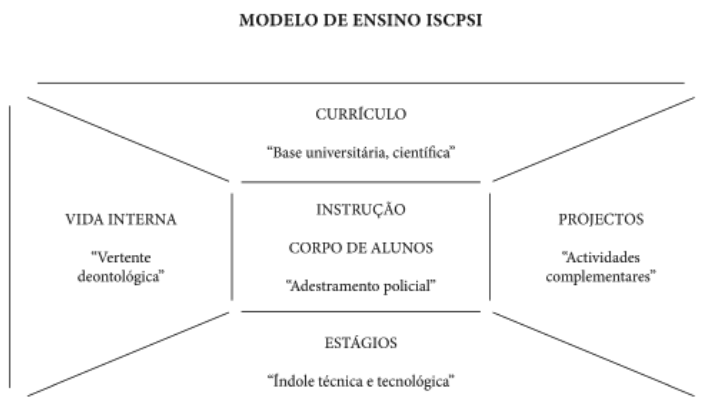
MODELO DE ENSINO ISCPSI

CURRÍCULO

"Base universitária, científica"

VIDA INTERNA

"Vertente deontológica"

INSTRUÇÃO

CORPO DE ALUNOS

"Adestramento policial"

PROJECTOS

"Actividades complementares"

ESTÁGIOS

"Índole técnica e tecnológica"